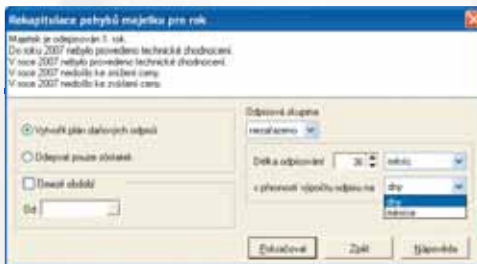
Rekapitulace pohybů majetku pro rok

Majetek je odpisován 1. rok.
Do roku 2007 nebylo provedeno technické zhodnocení.
V roce 2007 nebylo provedeno technické zhodnocení.
V roce 2007 nedošlo ke snížení ceny.
V roce 2007 nedošlo ke zvýšení ceny.

Vytvořit plán daňových odpisů

Odepsat pouze zůstatek

Dosadit období

Od

Odpisová skupina

nezařazeno

Délka odpisování 36 měsíc

s přesností výpočtu odpisu na dny

dny
měsíce

Pokračovat

Zpět

Nápověda